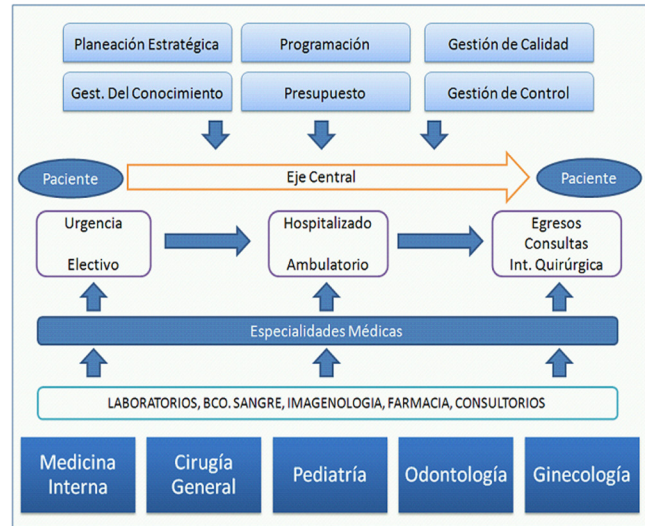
Planeación Estratégica
Programación
Gestión de Calidad
Gest. Del Conocimiento
Presupuesto
Gestión de Control

Paciente
Eje Central
Paciente

Urgencia
Electivo

Hospitalizado
Ambulatorio

Egresos
Consultas
Int. Quirúrgica

Especialidades Médicas

LABORATORIOS, BCO. SANGRE, IMAGENOLOGIA, FARMACIA, CONSULTORIOS

Medicina Interna
Cirugía General
Pediatría
Odontología
Ginecología